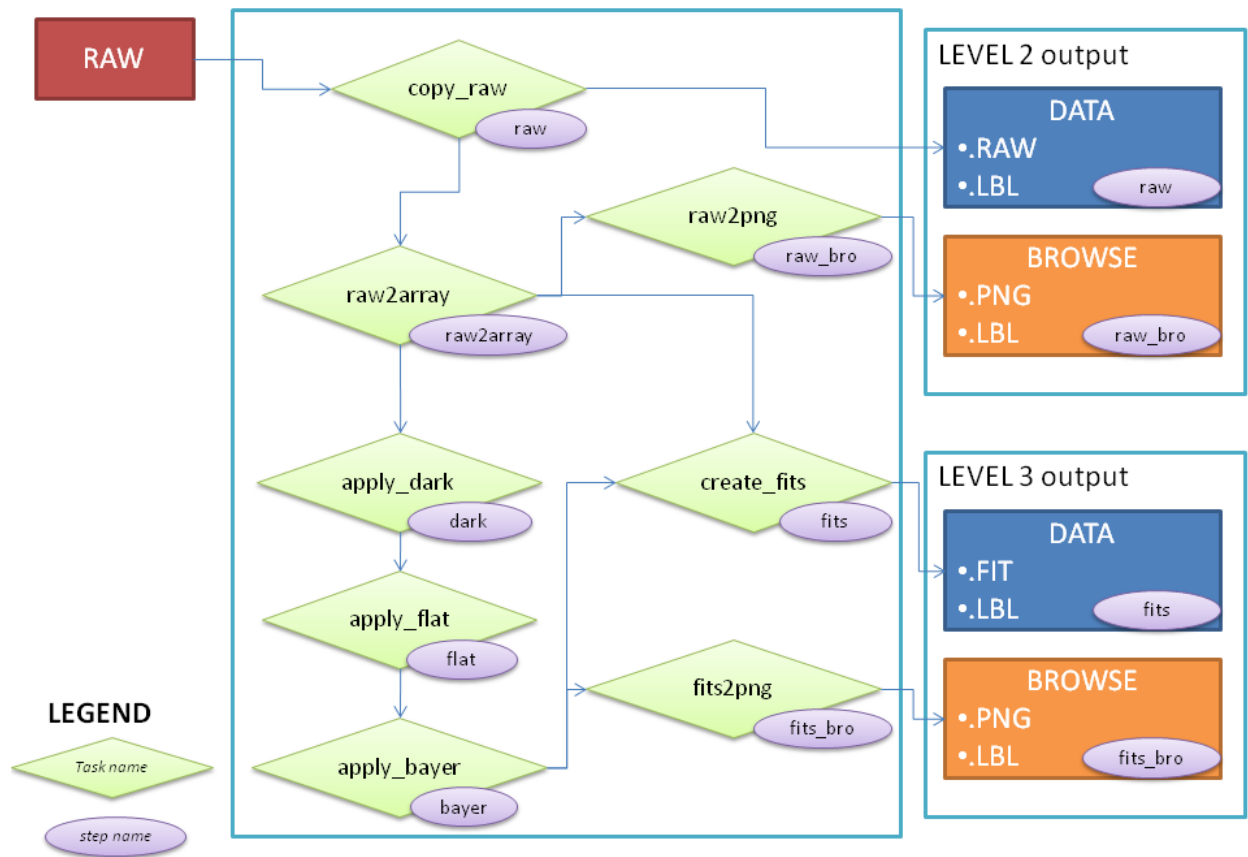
RAW

copy_raw
raw

raw2png
raw_bro

raw2array
raw2array

apply_dark
dark

create_fits
fits

apply_flat
flat

fits2png
fits_bro

apply_bayer
bayer

LEVEL 2 output

DATA
•.RAW
•.LBL
raw

BROWSE
•.PNG
•.LBL
raw_bro

LEVEL 3 output

DATA
•.FIT
•.LBL
fits

BROWSE
•.PNG
•.LBL
fits_bro

LEGEND
Task name
step name